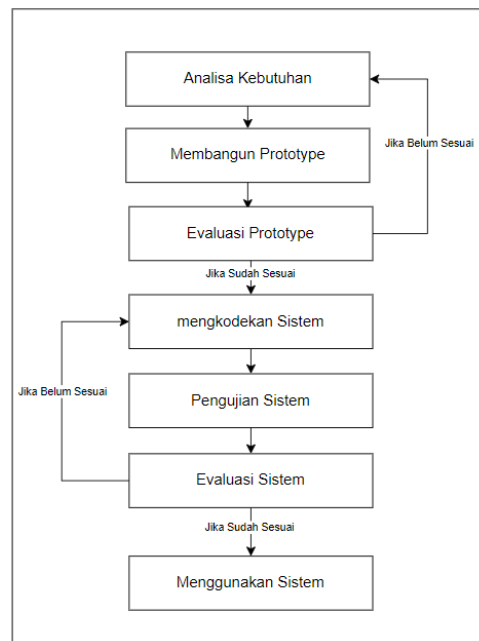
Analisa Kebutuhan

Jika Belum Sesuai

Membangun Prototype

Evaluasi Prototype

Jika Sudah Sesuai

mengkodekan Sistem

Jika Belum Sesuai

Pengujian Sistem

Evaluasi Sistem

Jika Sudah Sesuai

Menggunakan Sistem